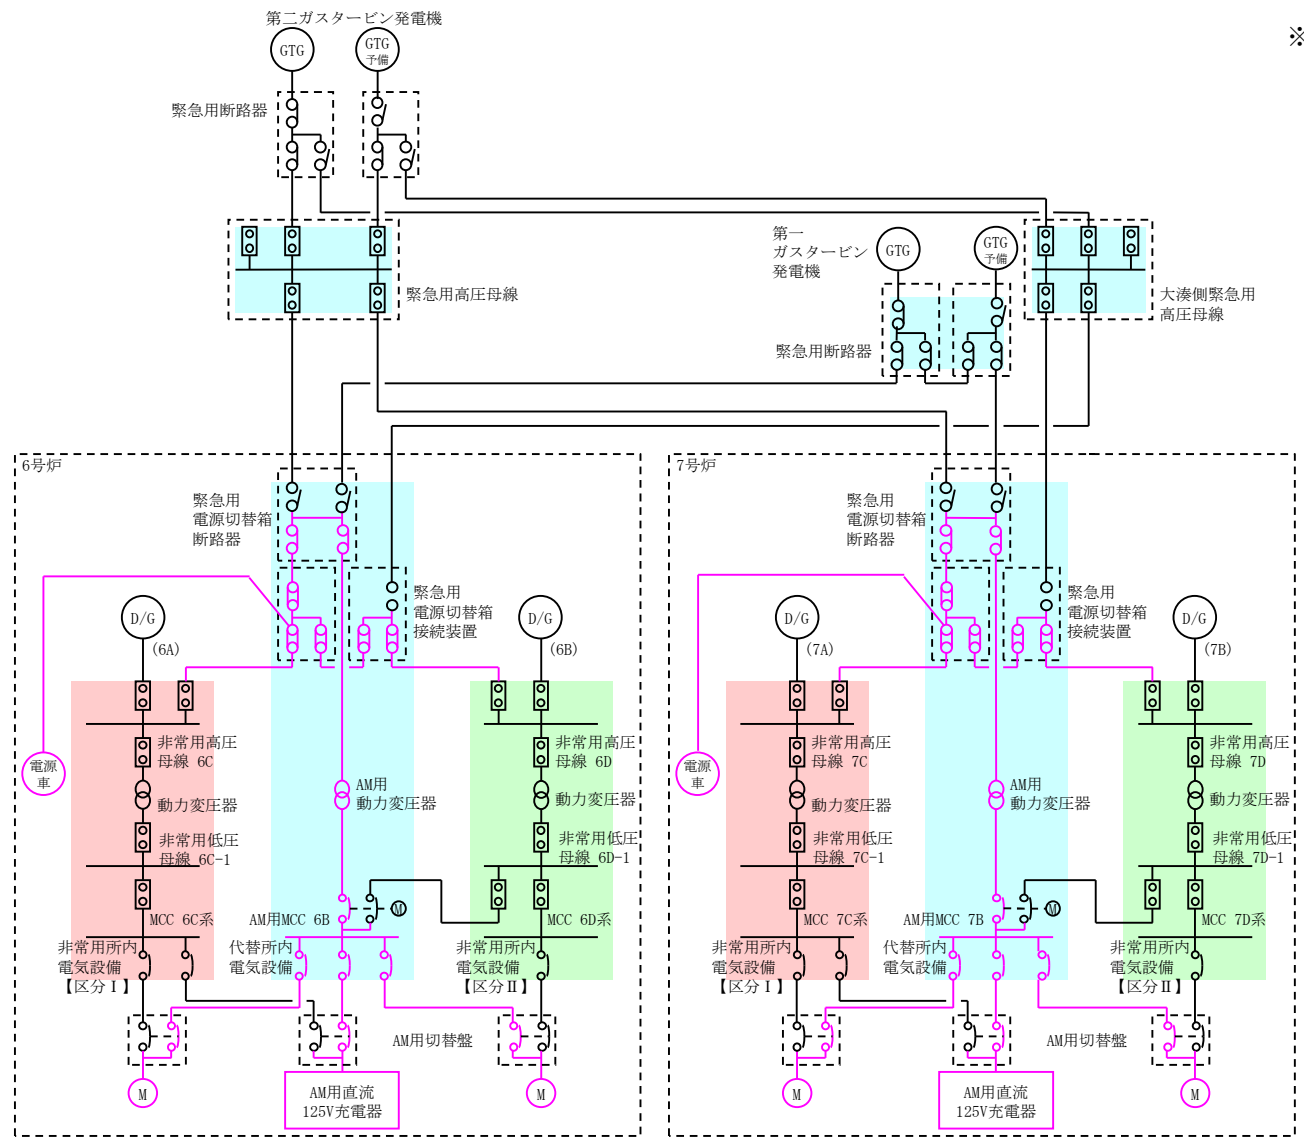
※

第二ガスタービン発電機
GTG
GTG 予備
緊急用断路器
緊急用高圧母線
第一 ガスタービン 発電機
GTG
GTG 予備
緊急用断路器
大湊側緊急用 高圧母線

6号炉
緊急用 電源切替箱 断路器
緊急用 電源切替箱 接続装置
D/G (6A)
D/G (6B)
電源車
非常用高圧 母線 6C
動力変圧器
非常用低圧 母線 6C-1
MCC 6C系
AM用 動力変圧器
AM用MCC 6B
M
非常用高圧 母線 6D
動力変圧器
非常用低圧 母線 6D-1
MCC 6D系
非常用所内 電気設備 【区分Ⅰ】
代替所内 電気設備
非常用所内 電気設備 【区分Ⅱ】
AM用切替盤
M
AM用直流 125V充電器
M

7号炉
緊急用 電源切替箱 断路器
緊急用 電源切替箱 接続装置
D/G (7A)
D/G (7B)
電源車
非常用高圧 母線 7C
動力変圧器
非常用低圧 母線 7C-1
MCC 7C系
AM用 動力変圧器
AM用MCC 7B
M
非常用高圧 母線 7D
動力変圧器
非常用低圧 母線 7D-1
MCC 7D系
非常用所内 電気設備 【区分Ⅰ】
代替所内 電気設備
非常用所内 電気設備 【区分Ⅱ】
AM用切替盤
M
AM用直流 125V充電器
M